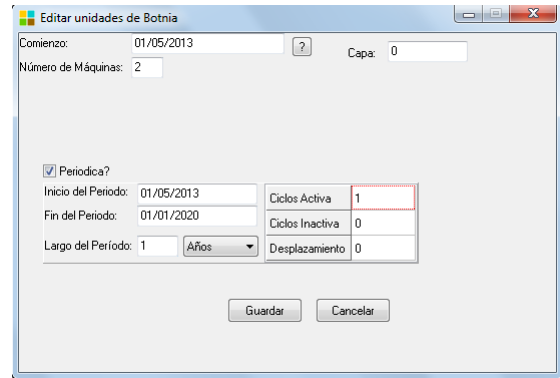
Editar unidades de Botnia

Comienzo: 01/05/2013 ?

Capa: 0

Número de Máquinas: 2

Periodica?

Inicio del Periodo: 01/05/2013

Fin del Periodo: 01/01/2020

Largo del Período: 1 Años

| Ciclos Activa | 1 |
|---|---|
| Ciclos Inactiva | 0 |
| Desplazamiento | 0 |

Guardar Cancelar